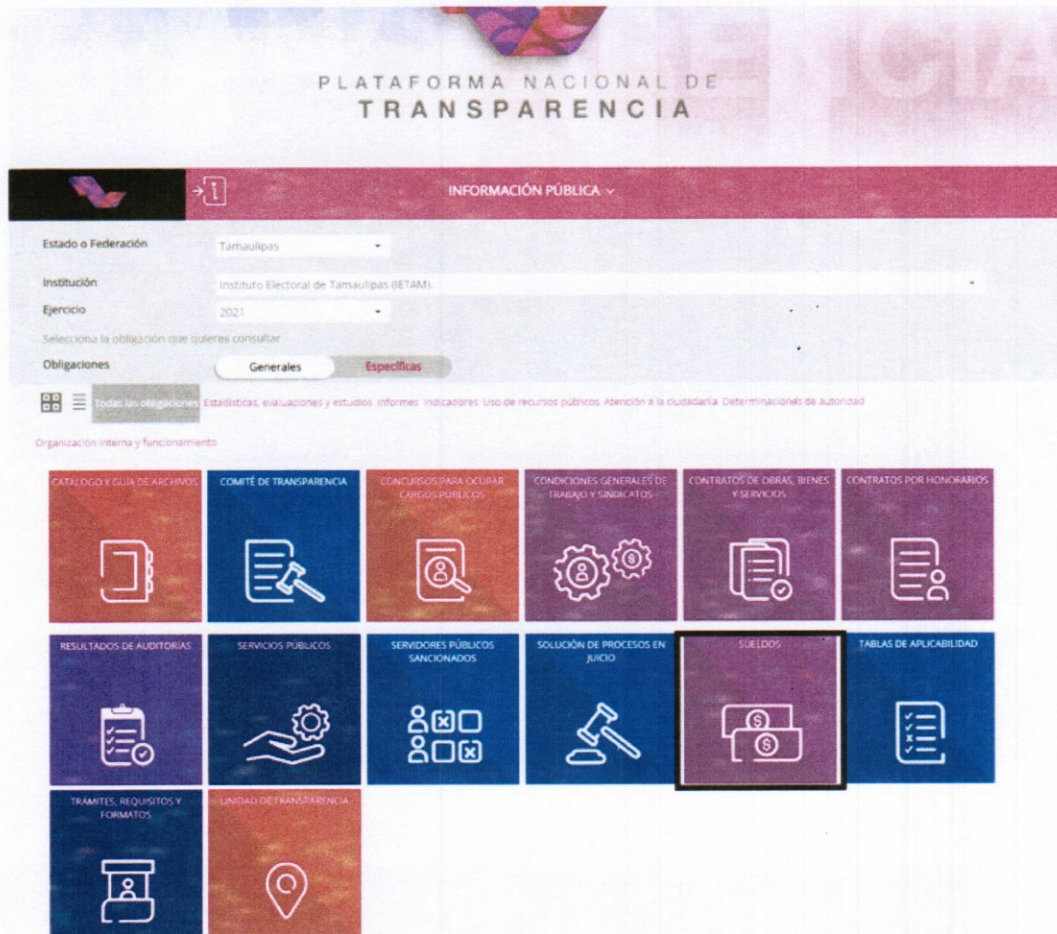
PLATAFORMA NACIONAL DE
TRANSPARENCIA

INFORMACIÓN PÚBLICA

Estado o Federación
Tamaulipas

Institución
Instituto Electoral de Tamaulipas (IETAM)

Ejercicio
2021

Selecciona la obligación que quieres consultar

Obligaciones
Generales
Específicas

Todas las obligaciones
Estadísticas, evaluaciones y estudios
Informes
Indicadores
Uso de recursos públicos
Atención a la ciudadanía
Determinaciones de autoridad
Organización interna y funcionamiento

CATÁLOGO Y GUÍA DE ARCHIVOS
COMITÉ DE TRANSPARENCIA
CONCURSOS PARA OCUPAR CARGOS PÚBLICOS
CONDICIONES GENERALES DE TRABAJO Y SINDICATOS
CONTRATOS DE OBRAS, BIENES Y SERVICIOS
CONTRATOS POR HONORARIOS
RESULTADOS DE AUDITORÍAS
SERVICIOS PÚBLICOS
SERVIDORES PÚBLICOS SANCIONADOS
SOLUCIÓN DE PROCESOS EN JUICIO
SUELDOS
TABLAS DE APLICABILIDAD
TRÁMITES, REQUISITOS Y FORMATOS
UNIDAD DE TRANSPARENCIA